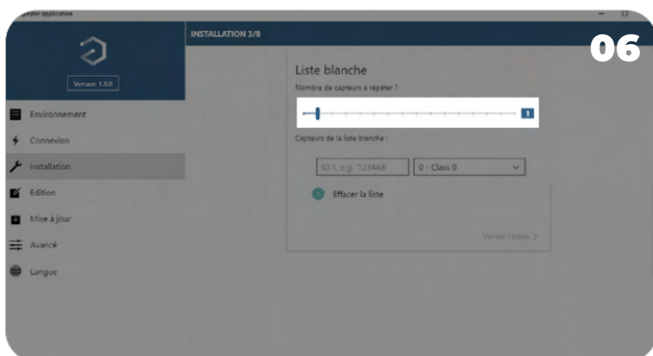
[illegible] application

06

Version 1.5.0

Environnement
Connexion
Installation
Edition
Mise à jour
Avancé
Langue

INSTALLATION 3/8

Liste blanche

Nombre de capteurs à répéter ?

1

Capteurs de la liste blanche :

ID 1, e.g. '1234AB'

0 - Class 0

Effacer la liste

Valider l'étape >